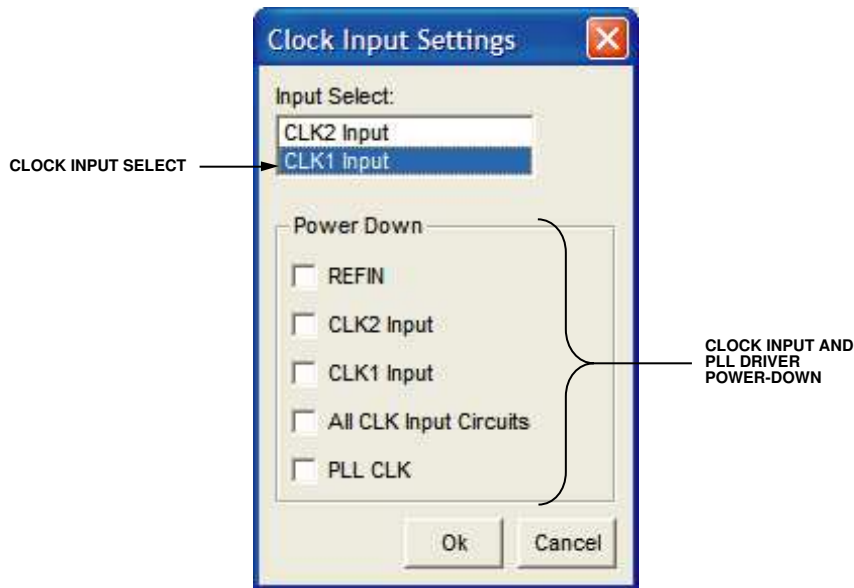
Clock Input Settings

Input Select:

CLK2 Input

CLK1 Input

CLOCK INPUT SELECT

Power Down

REFIN

CLK2 Input

CLK1 Input

All CLK Input Circuits

PLL CLK

CLOCK INPUT AND PLL DRIVER POWER-DOWN

Ok

Cancel